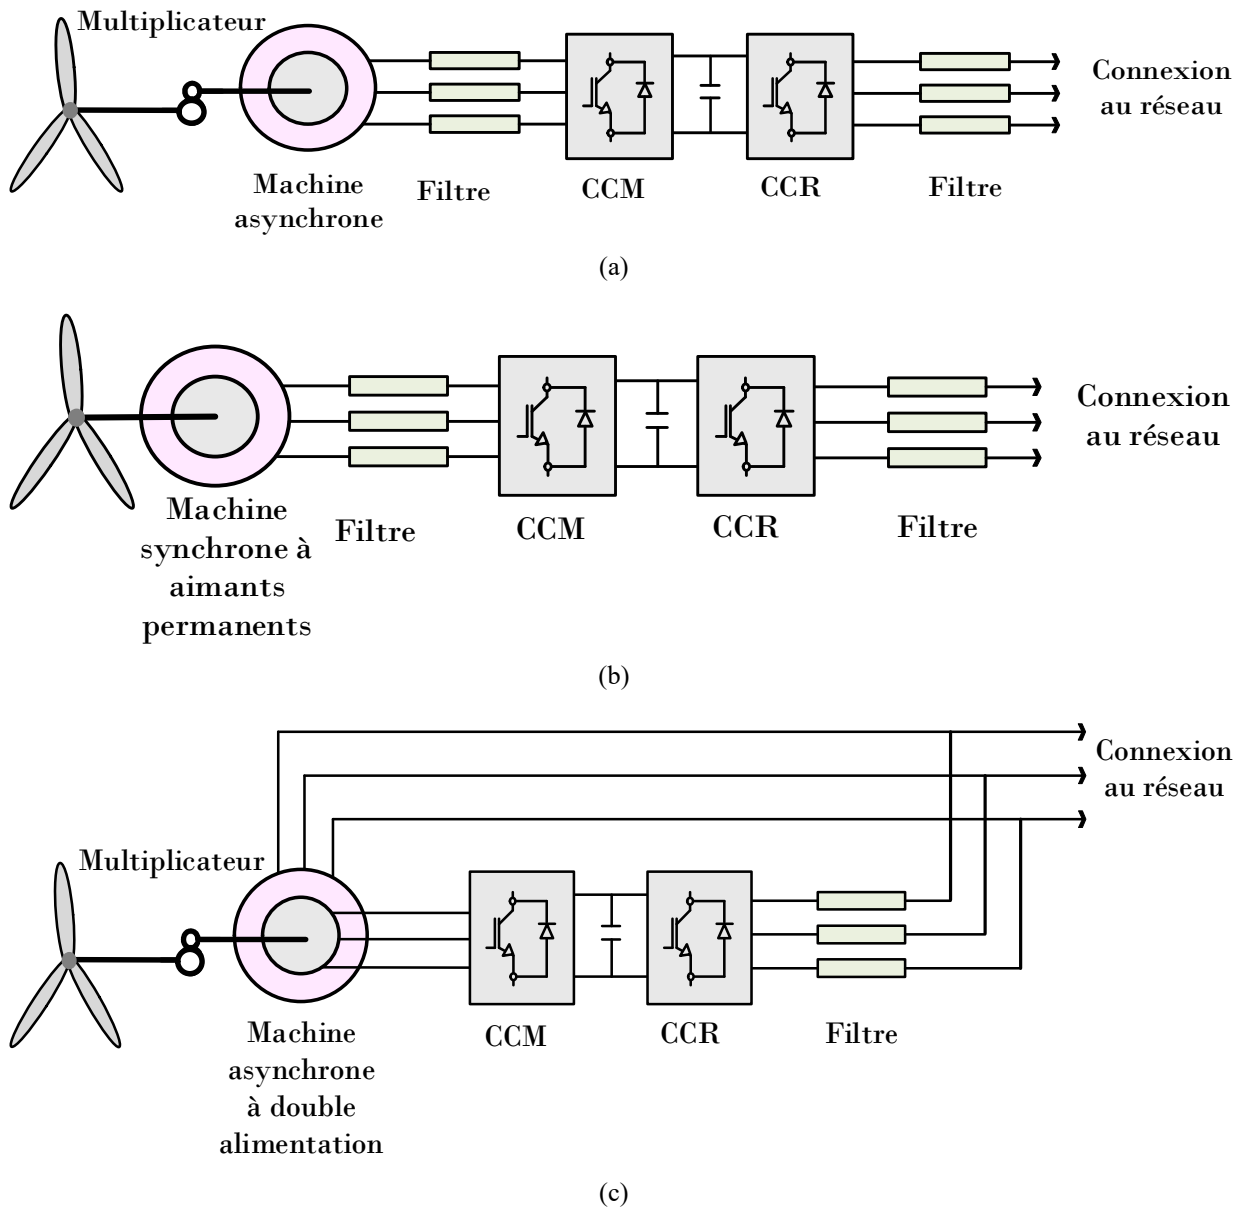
Multiplicateur

Machine asynchrone

Filtre

CCM

CCR

Filtre

Connexion au réseau

(a)

Machine synchrone à aimants permanents

Filtre

CCM

CCR

Filtre

Connexion au réseau

(b)

Connexion au réseau

Multiplicateur

Machine asynchrone à double alimentation

CCM

CCR

Filtre

(c)